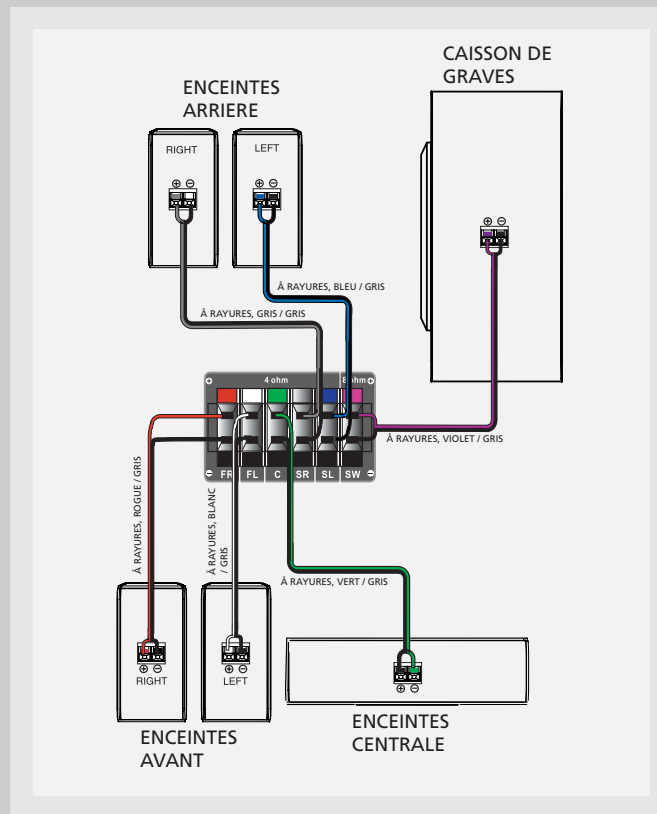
CAISSON DE GRAVES

ENCEINTES ARRIERE

RIGHT

LEFT

⊕ ⊖

⊕ ⊖

⊕ ⊖

À RAYURES, BLEU / GRIS

À RAYURES, GRIS / GRIS

4 ohm

8 ohm

À RAYURES, VIOLET / GRIS

FR

FL

C

SR

SL

SW

À RAYURES, ROGUE / GRIS

À RAYURES, BLANC / GRIS

À RAYURES, VERT / GRIS

⊕ ⊖

RIGHT

⊕ ⊖

LEFT

⊕ ⊖

ENCEINTES AVANT

ENCEINTES CENTRALE